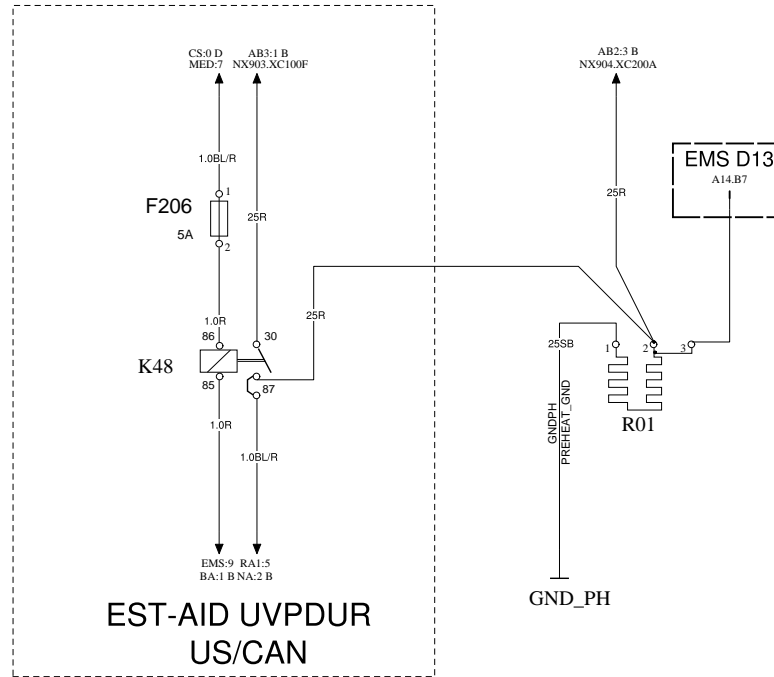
CS:0 D
MED:7

AB3:1 B
NX903.XC100F

AB2:3 B
NX904.XC200A

EMS D13
A14.B7

1.0BL/R

F206
5A

1
2

25R

25R

1.0R
86
30
25R

K48
85
87

25SB
1
2
3

GNDPH
PREHEAT_GND

R01

1.0R

1.0BL/R

EMS:9
BA:1 B

RA1:5
NA:2 B

GND_PH

EST-AID UVPDUR
US/CAN